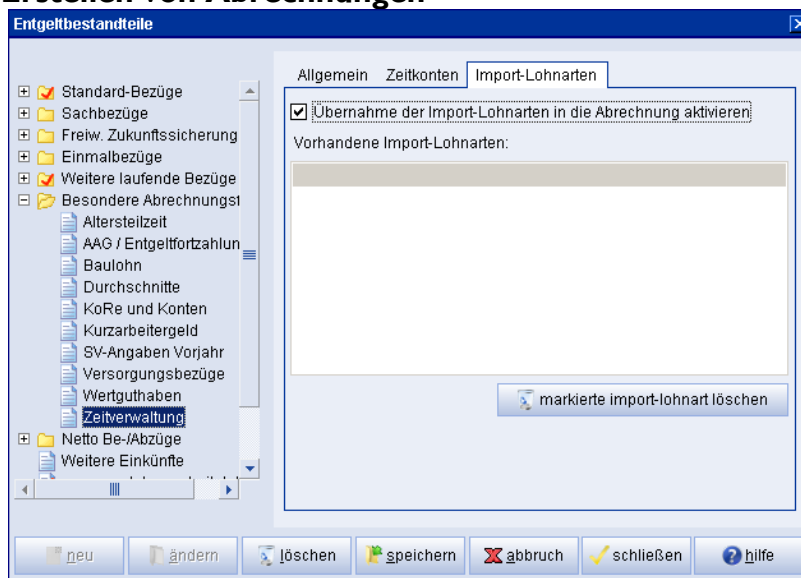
Entgeltbestandteile

Standard-Bezüge
Sachbezüge
Freiw. Zukunftssicherung
Einmalbezüge
Weitere laufende Bezüge
Besondere Abrechnungst
Altersteilzeit
AAG / Entgeltfortzahlun
Baulohn
Durchschnitte
KoRe und Konten
Kurzarbeitergeld
SV-Angaben Vorjahr
Versorgungsbezüge
Wertguthaben
Zeitverwaltung
Netto Be-/Abzüge
Weitere Einkünfte

Allgemein | Zeitkonten | Import-Lohnarten

Übernahme der Import-Lohnarten in die Abrechnung aktivieren

Vorhandene Import-Lohnarten:

markierte import-lohnart löschen

neu | ändern | löschen | speichern | abbruch | schließen | hilfe